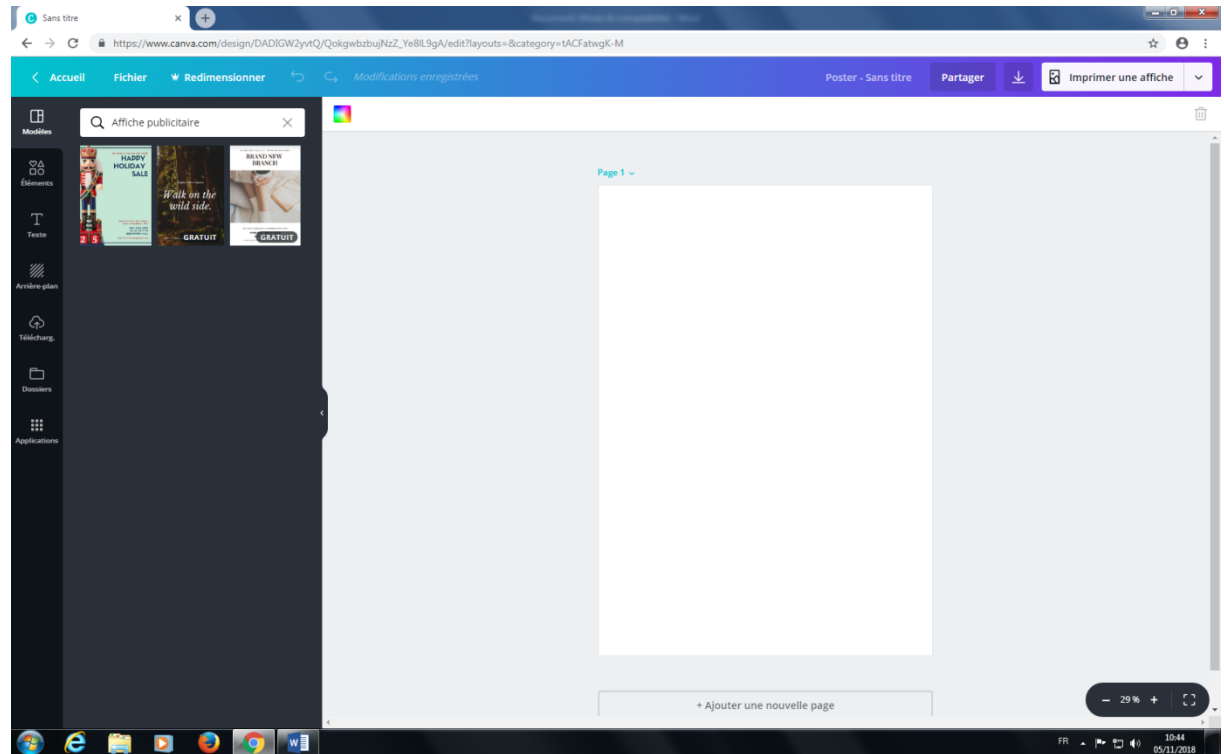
Sans titre
https://www.canva.com/design/DADIGW2yvtQ/QokgwbzbujNzZ_Ye8lL9gA/edit?layouts=&category=tACFatwgK-M
Accueil Fichier Redimensionner Modifications enregistrées
Poster - Sans titre Partager Imprimer une affiche
Modèles
Éléments
Texte
Arrière-plan
Télécharg.
Dossiers
Applications
Affiche publicitaire
HAPPY HOLIDAY SALE
2 5
Walk on the wild side.
GRATUIT
BRAND NEW BRANCH
GRATUIT
Page 1
+ Ajouter une nouvelle page
29 %
FR
10:44
05/11/2018